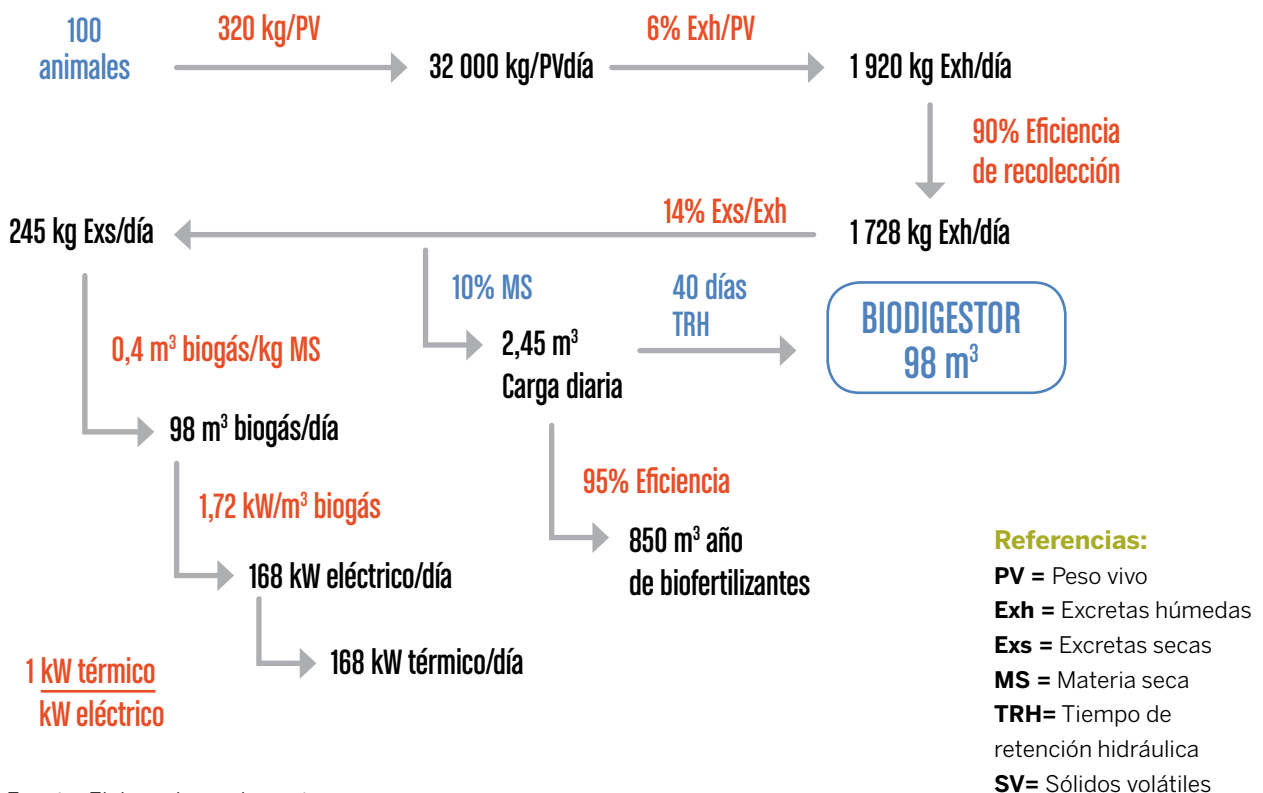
100 animales

320 kg/PV

32 000 kg/PVdía

6% Exh/PV

1 920 kg Exh/día

90% Eficiencia de recolección

245 kg Exs/día

14% Exs/Exh

1 728 kg Exh/día

10% MS

40 días TRH

BIODIGESTOR $98\ m^3$

$0,4\ m^3$ biogás/kg MS

$2,45\ m^3$ Carga diaria

$98\ m^3$ biogás/día

95% Eficiencia

$1,72\ kW/m^3$ biogás

$850\ m^3$ año de biofertilizantes

168 kW eléctrico/día

168 kW térmico/día

$\frac{1\ \text{kW térmico}}{\text{kW eléctrico}}$

Referencias:
PV = Peso vivo
Exh = Excretas húmedas
Exs = Excretas secas
MS = Materia seca
TRH= Tiempo de retención hidráulica
SV= Sólidos volátiles

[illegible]